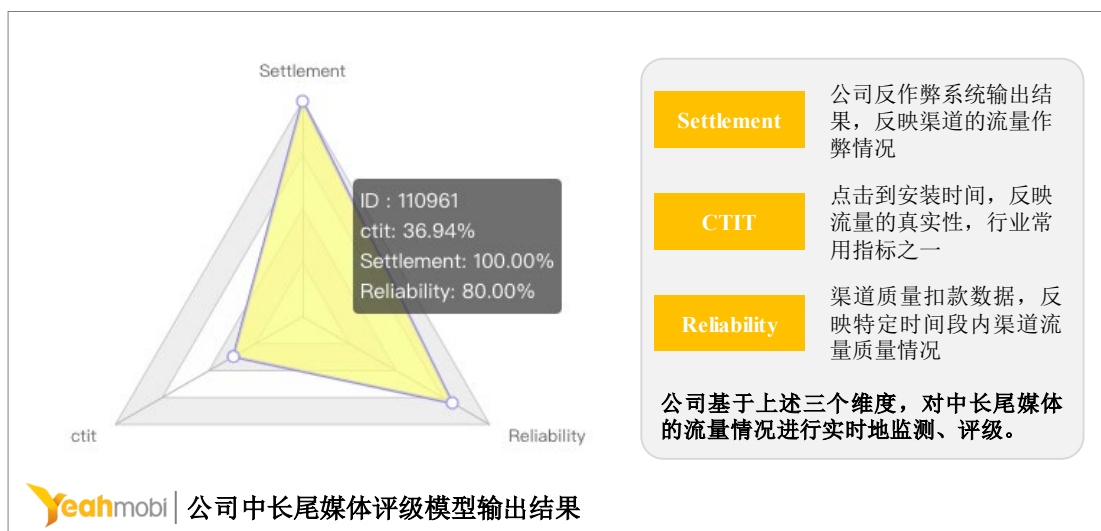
Settlement

ID : 110961
ctit: 36.94%
Settlement: 100.00%
Reliability: 80.00%

ctit

Reliability

| Settlement | 公司反作弊系统输出结果，反映渠道的流量作弊情况 |
|---|---|
| CTIT | 点击到安装时间，反映流量的真实性，行业常用指标之一 |
| Reliability | 渠道质量扣款数据，反映特定时间段内渠道流量质量情况 |

公司基于上述三个维度，对中长尾媒体的流量情况进行实时地监测、评级。

Yeahmobi | 公司中长尾媒体评级模型输出结果